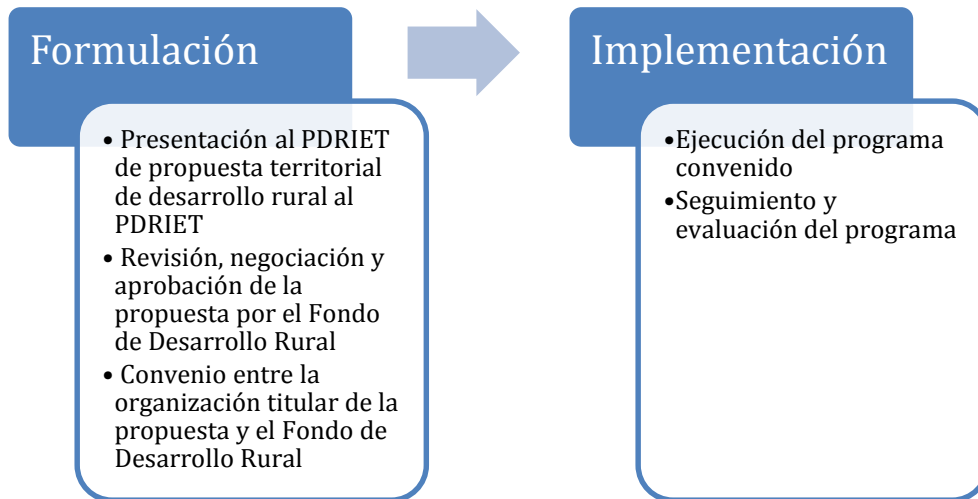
Formulación

• Presentación al PDRIET de propuesta territorial de desarrollo rural al PDRIET
• Revisión, negociación y aprobación de la propuesta por el Fondo de Desarrollo Rural
• Convenio entre la organización titular de la propuesta y el Fondo de Desarrollo Rural

Implementación

• Ejecución del programa convenido
• Seguimiento y evaluación del programa